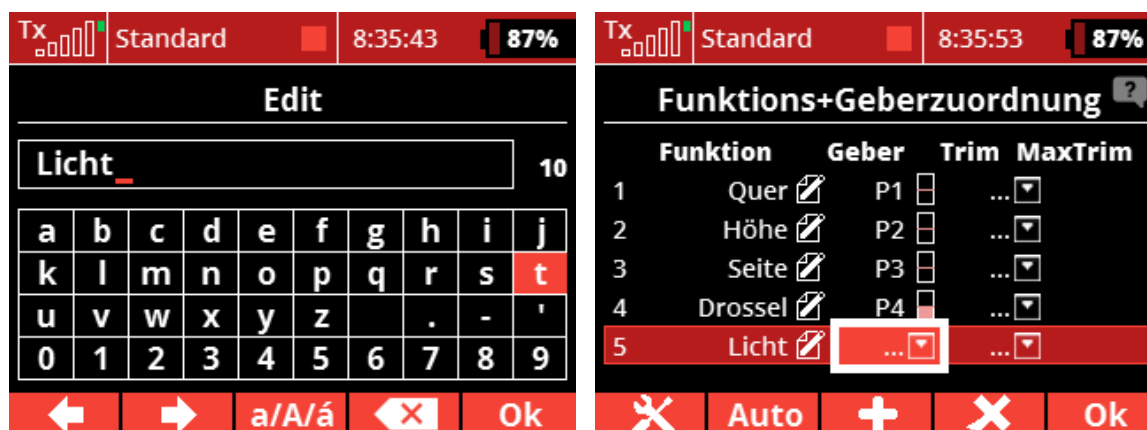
Tx Standard 8:35:43 87%

Edit

Licht_ 10

| a | b | c | d | e | f | g | h | i | j |
|---|---|---|---|---|---|---|---|---|---|
| k | l | m | n | o | p | q | r | s | t |
| u | v | w | x | y | z | | . | - | ' |
| 0 | 1 | 2 | 3 | 4 | 5 | 6 | 7 | 8 | 9 |

a/A/á Ok

Tx Standard 8:35:53 87%

Funktions+Geberzuordnung

| | Funktion | Geber | Trim | MaxTrim |
|---|---|---|---|---|
| 1 | Quer | P1 | ... | |
| 2 | Höhe | P2 | ... | |
| 3 | Seite | P3 | ... | |
| 4 | Drossel | P4 | ... | |
| 5 | Licht | ... | ... | |

Auto Ok